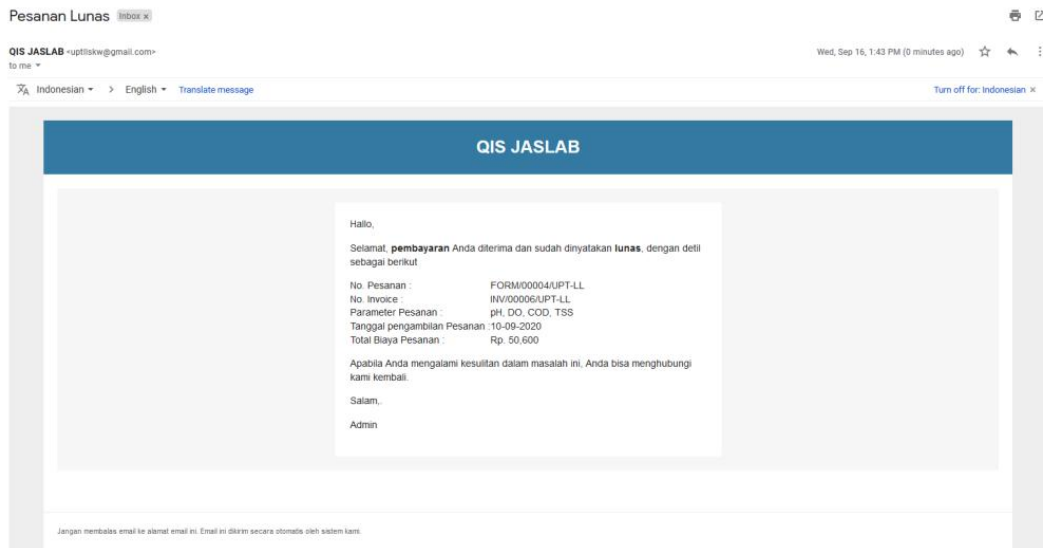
Pesanan Lunas Inbox ×

QIS JASLAB <uptllskw@gmail.com>
to me

Wed, Sep 16, 1:43 PM (0 minutes ago)

Indonesian > English Translate message

Turn off for: Indonesian ×

QIS JASLAB

Hallo,

Selamat, **pembayaran** Anda diterima dan sudah dinyatakan **lunas**, dengan detil sebagai berikut

No. Pesanan : FORM/00004/UPT-LL
No. Invoice : INV/00006/UPT-LL
Parameter Pesanan : pH, DO, COD, TSS
Tanggal pengambilan Pesanan : 10-09-2020
Total Biaya Pesanan : Rp. 50,600

Apabila Anda mengalami kesulitan dalam masalah ini, Anda bisa menghubungi kami kembali.

Salam,.

Admin

Jangan membalas email ke alamat email ini. Email ini dikirim secara otomatis oleh sistem kami.